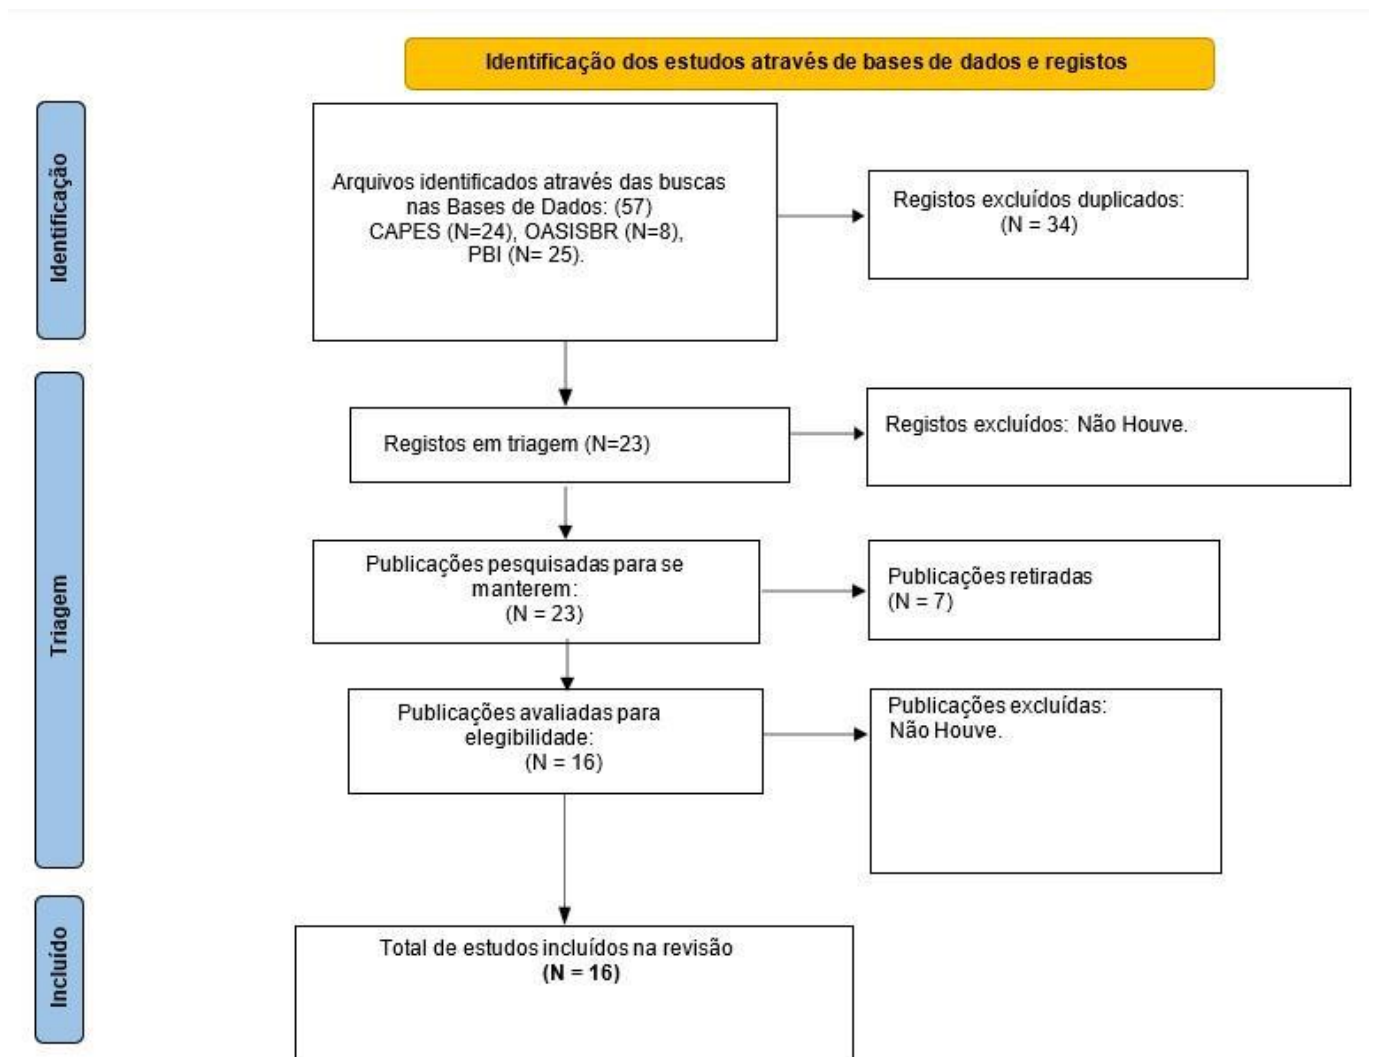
Identificação dos estudos através de bases de dados e registos

Identificação

Arquivos identificados através das buscas nas Bases de Dados: (57) CAPES (N=24), OASISBR (N=8), PBI (N= 25).

Registos excluídos duplicados: (N = 34)

Triagem

Registos em triagem (N=23)

Registos excluídos: Não Houve.

Publicações pesquisadas para se manterem: (N = 23)

Publicações retiradas (N = 7)

Publicações avaliadas para elegibilidade: (N = 16)

Publicações excluídas: Não Houve.

Incluído

Total de estudos incluídos na revisão **(N = 16)**